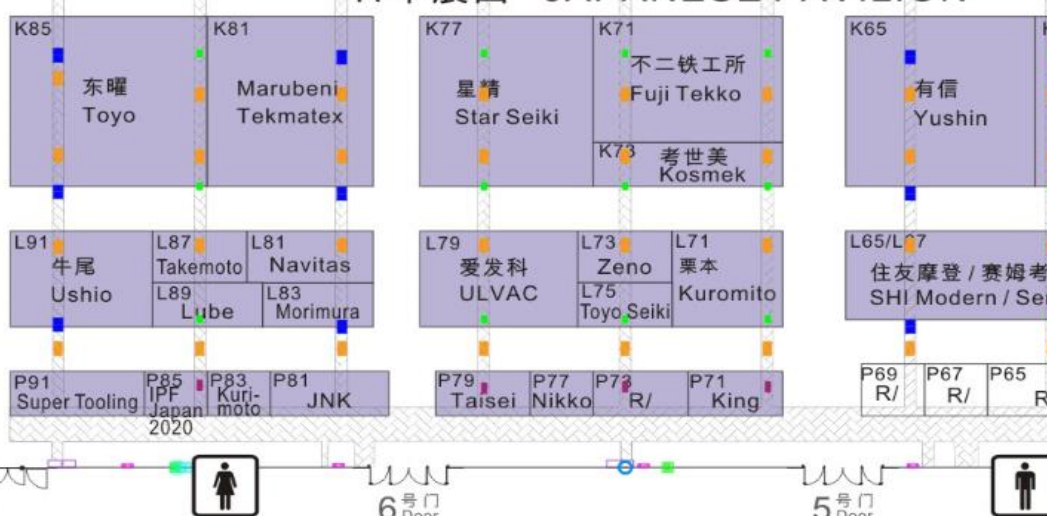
K85
东曜
Toyo

K81
Marubeni
Tekmatex

K77
星精
Star Seiki

K71
不二铁工所
Fuji Tekko

K73
考世美
Kosmek

K65
有信
Yushin

L91
牛尾
Ushio

L87
Takemoto

L81
Navitas

L89
Lube

L83
Morimura

L79
爱发科
ULVAC

L73
Zeno

L75
Toyo Seiki

L71
栗本
Kuromito

L65/L67
住友摩登 / 赛姆考
SHI Modern / Se

P91
Super Tooling

P85
IPF
Japan
2020

P83
Kuri-
moto

P81
JNK

P79
Taisei

P77
Nikko

P73
R/

P71
King

P69
R/

P67
R/

P65
R

6 号门 Door

5 号门 Door